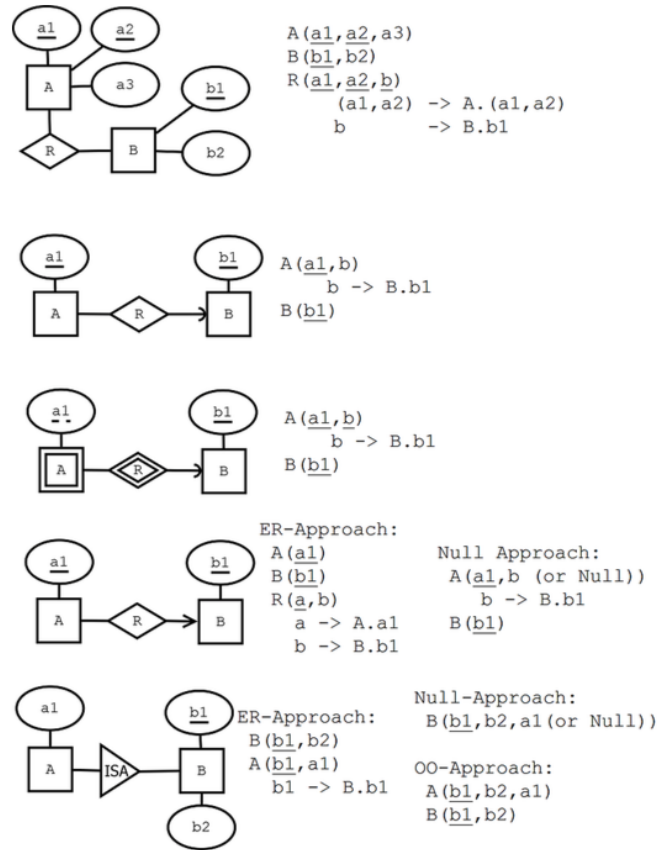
a1
a2
A
a3
b1
R
B
b2

A(a1,a2,a3)
B(b1,b2)
R(a1,a2,b)
(a1,a2) -> A.(a1,a2)
b -> B.b1

a1
b1
A
R
B

A(a1,b)
b -> B.b1
B(b1)

a1
b1
A
R
B

A(a1,b)
b -> B.b1
B(b1)

a1
b1
A
R
B

ER-Approach:
A(a1)
B(b1)
R(a,b)
a -> A.a1
b -> B.b1

Null Approach:
A(a1,b (or Null))
b -> B.b1
B(b1)

a1
b1
A
ISA
B
b2

ER-Approach:
B(b1,b2)
A(b1,a1)
b1 -> B.b1

Null-Approach:
B(b1,b2,a1(or Null))

OO-Approach:
A(b1,b2,a1)
B(b1,b2)